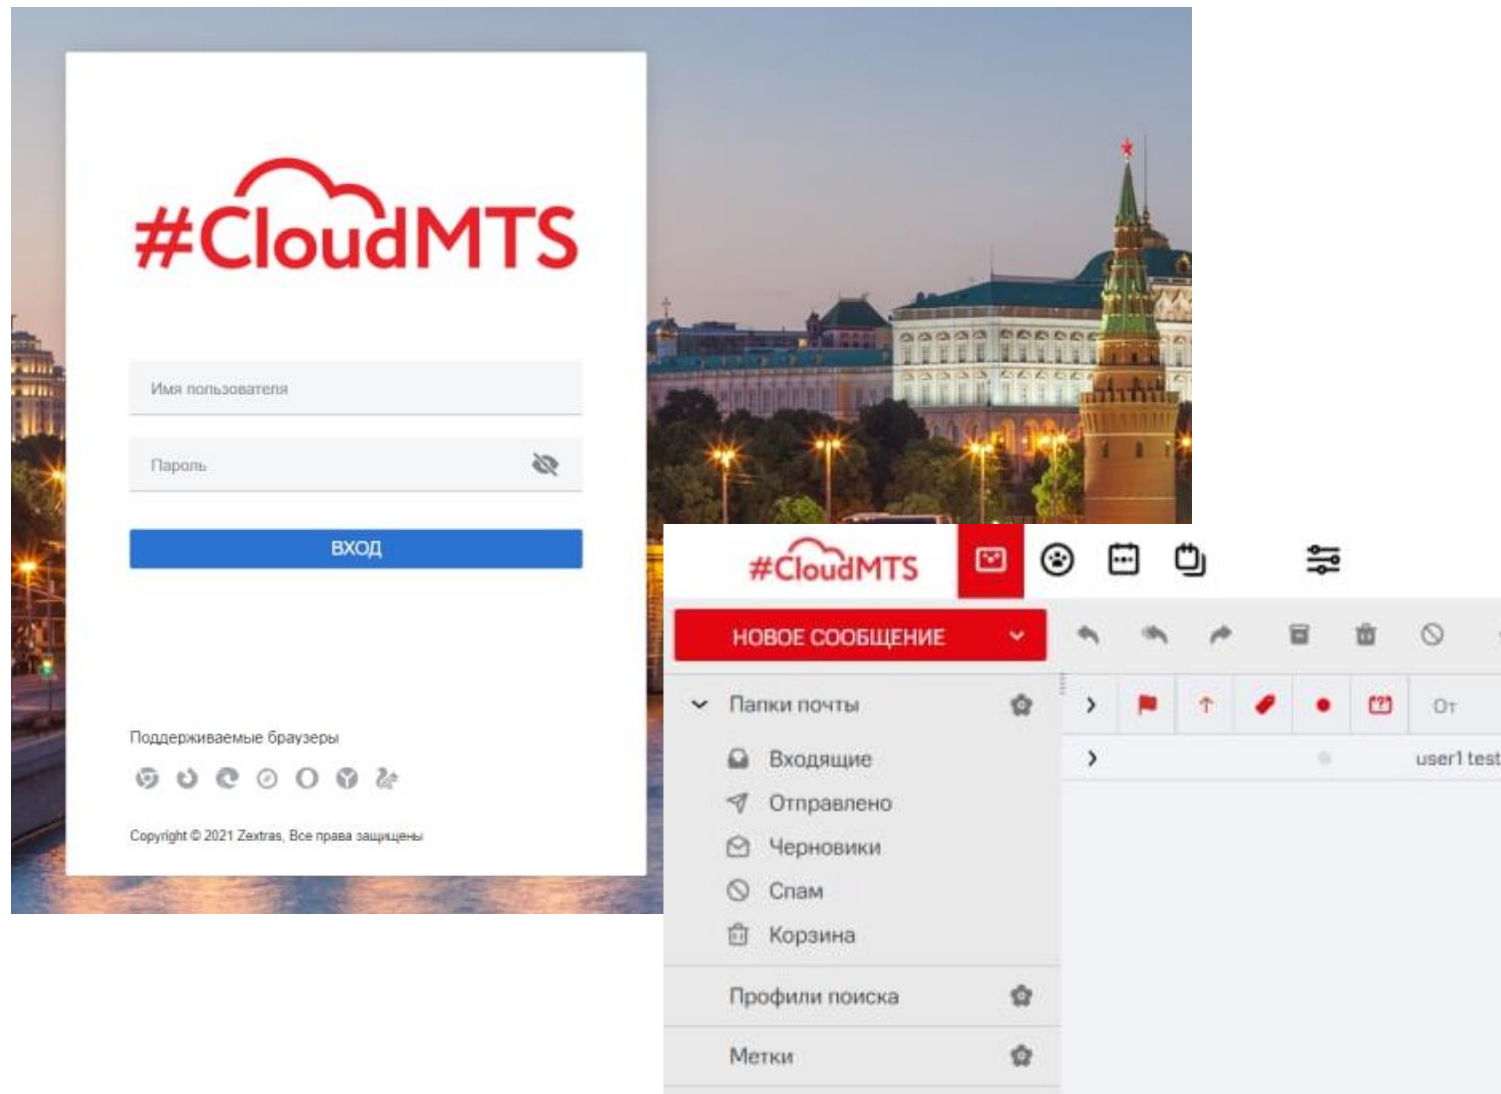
#CloudMTS

Имя пользователя

Пароль

ВХОД

Поддерживаемые браузеры

Copyright © 2021 Zextras, Все права защищены

#CloudMTS

НОВОЕ СООБЩЕНИЕ

Папки почты

Входящие

Отправлено

Черновики

Спам

Корзина

Профили поиска

Метки

От

user1 test